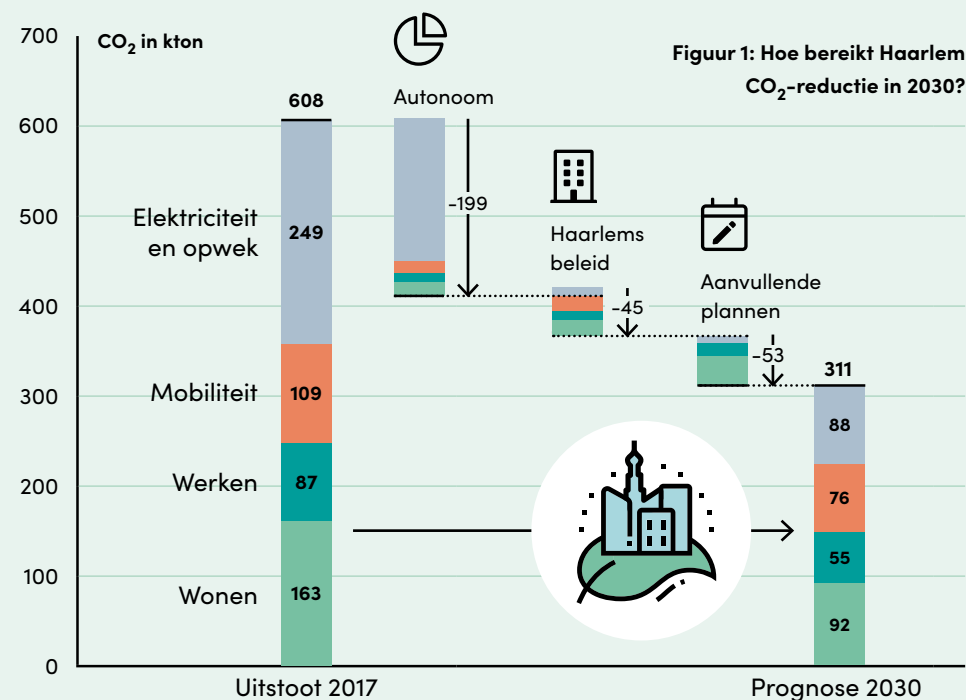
Figuur 1: Hoe bereikt Haarlem $CO_2$-reductie in 2030?

$CO_2$ in kton

700
600
500
400
300
200
100
0

608

Autonoom

-199

Haarlems beleid

-45

Aanvullende plannen

-53

311

Elektriciteit en opwek
249

Mobiliteit
109

Werken
87

Wonen
163

88
76
55
92

Uitstoot 2017

Prognose 2030